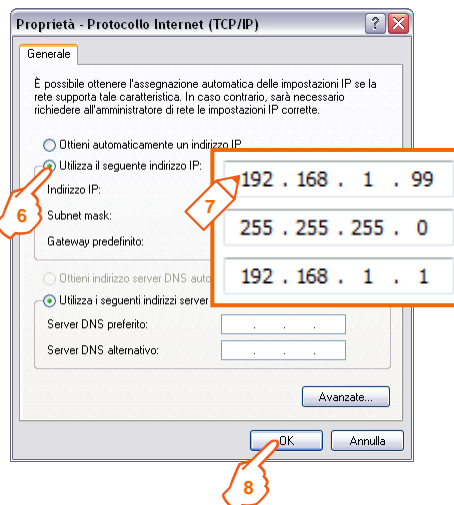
Proprietà - Protocollo Internet (TCP/IP)

Generale

È possibile ottenere l'assegnazione automatica delle impostazioni IP se la rete supporta tale caratteristica. In caso contrario, sarà necessario richiedere all'amministratore di rete le impostazioni IP corrette.

Ottieni automaticamente un indirizzo IP

Utilizza il seguente indirizzo IP:

Indirizzo IP:

Subnet mask:

Gateway predefinito:

192 . 168 . 1 . 99

255 . 255 . 255 . 0

192 . 168 . 1 . 1

6

7

Ottieni indirizzo server DNS auto

Utilizza i seguenti indirizzi server

Server DNS preferito:

Server DNS alternativo:

Avanzate...

OK

Annulla

8